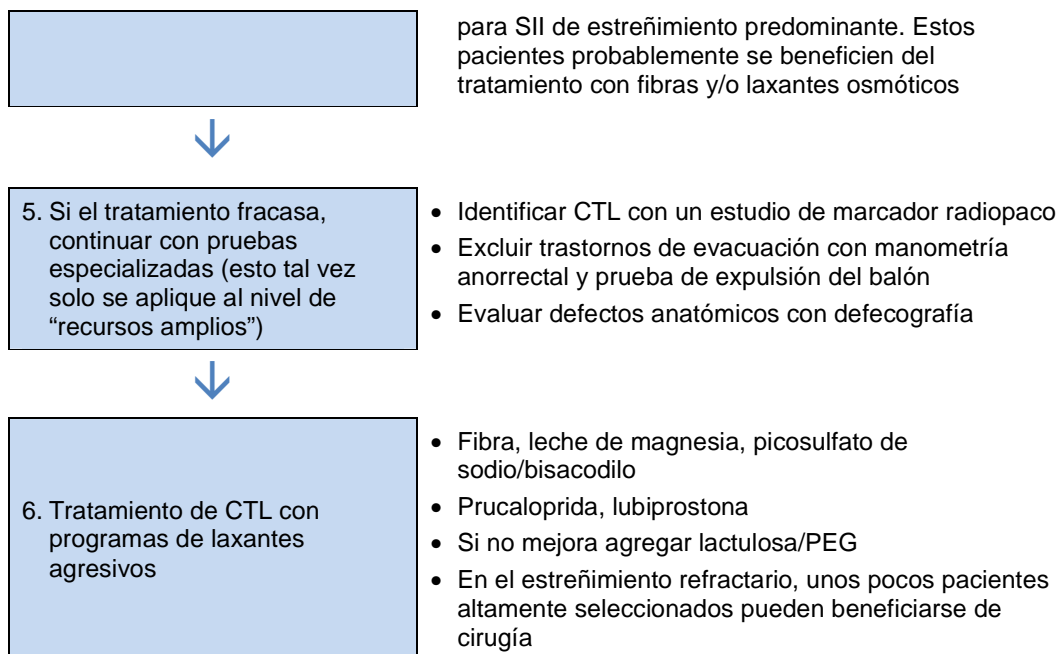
para SII de estreñimiento predominante. Estos pacientes probablemente se beneficien del tratamiento con fibras y/o laxantes osmóticos

5. Si el tratamiento fracasa, continuar con pruebas especializadas (esto tal vez solo se aplique al nivel de “recursos amplios”)

- Identificar CTL con un estudio de marcador radiopaco
- Excluir trastornos de evacuación con manometría anorrectal y prueba de expulsión del balón
- Evaluar defectos anatómicos con defecografía

6. Tratamiento de CTL con programas de laxantes agresivos

- Fibra, leche de magnesia, picosulfato de sodio/bisacodilo
- Prucaloprida, lubiprostona
- Si no mejora agregar lactulosa/PEG
- En el estreñimiento refractario, unos pocos pacientes altamente seleccionados pueden beneficiarse de cirugía